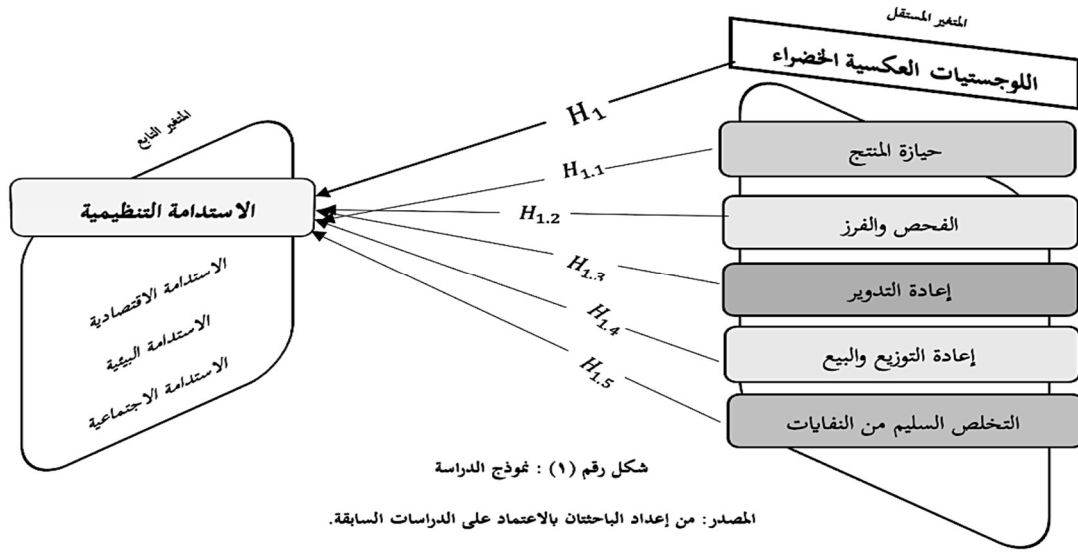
المتغير المستقل

اللوجستيات العكسية الخضراء

حيازة المنتج

الفحص والفرز

إعادة التدوير

إعادة التوزيع والبيع

التخلص السليم من النفايات

$H_1$

$H_{1.1}$

$H_{1.2}$

$H_{1.3}$

$H_{1.4}$

$H_{1.5}$

المتغير التابع

الاستدامة التنظيمية

الاستدامة الاقتصادية

الاستدامة البيئية

الاستدامة الاجتماعية

شكل رقم (1) : نموذج الدراسة

المصدر: من إعداد الباحثتان بالاعتماد على الدراسات السابقة.